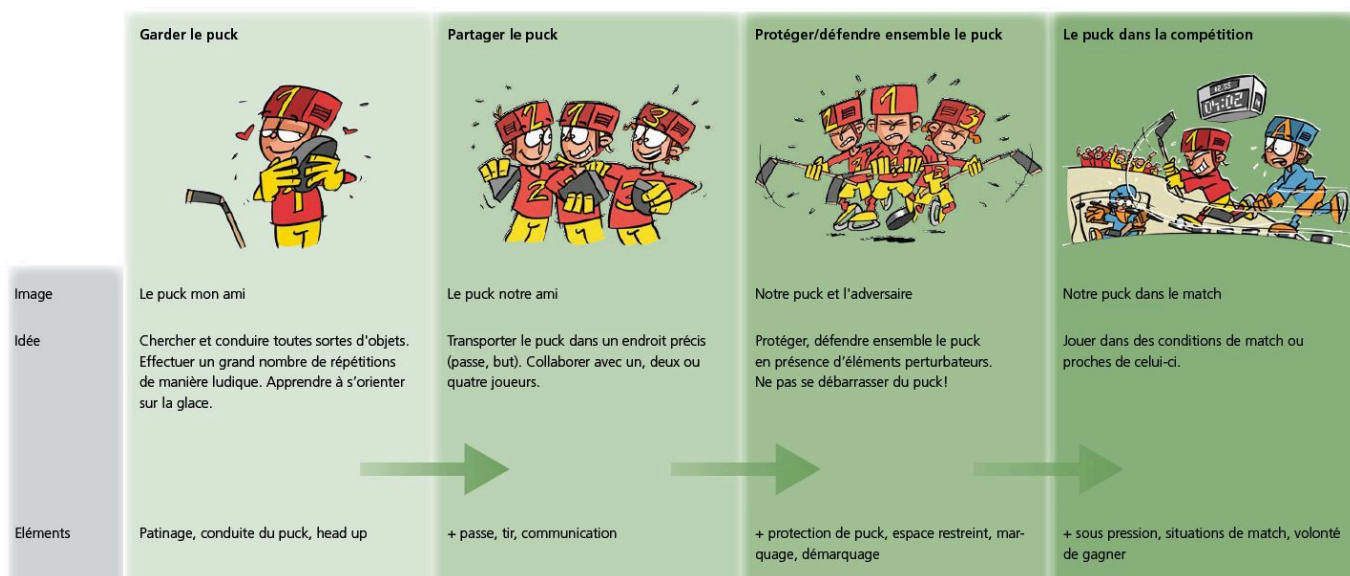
|  | Garder le puck | Partager le puck | Protéger/défendre ensemble le puck | Le puck dans la compétition |
|---|---|---|---|---|
| Image | Le puck mon ami | Le puck notre ami | Notre puck et l'adversaire | Notre puck dans le match |
| Idée | Chercher et conduire toutes sortes d'objets. Effectuer un grand nombre de répétitions de manière ludique. Apprendre à s'orienter sur la glace. | Transporter le puck dans un endroit précis (passe, but). Collaborer avec un, deux ou quatre joueurs. | Protéger, défendre ensemble le puck en présence d'éléments perturbateurs. Ne pas se débarrasser du puck! | Jouer dans des conditions de match ou proches de celui-ci. |
| Eléments | Patinage, conduite du puck, head up | + passe, tir, communication | + protection de puck, espace restreint, marquage, démarquage | + sous pression, situations de match, volonté de gagner |

1 1 2 1 3 2 1 3 1 2 1 3 A 04:02